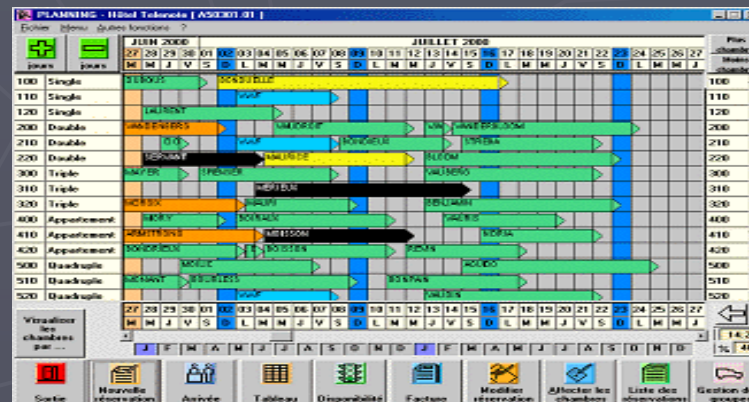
PLANNING - Hôtel Telenote [ A5C001.01 ]

Fichier Menu Autres fonctions ?

jours jours

JUIN 2000 JUILLET 2000

27 28 29 30 01 02 03 04 05 06 07 08 09 10 11 12 13 14 15 16 17 18 19 20 21 22 23 24 25 26 27

M M J V S D L M M J V S D L M M J V S D L M M J V S D L M M J

Plus chambres Moins chambres

100 Single DUBOIS DONDUELLE 100
110 Single VIVAT 110
120 Single LAURENT 120
200 Double VANDENBERG VAUDROIT VW VANDERSLOOM 200
210 Double GO VIVAT BONDIEUX STREBA 210
220 Double SERVANE MALINGE BLOOM 220
300 Triple MAYER SPENCER VAUBERG 300
310 Triple MERIEUX 310
320 Triple HORSIX HAURI BENJAMIN 320
400 Appartement MORY SOUSAUX GALEIS 400
410 Appartement ARMSTRONG MOISSON NORIA 410
420 Appartement BONDIEUX BOISSON REMIN 420
500 Quadruple MOULE ACUDO 500
510 Quadruple BRIANT BOURGEIS BONPAIN 510
520 Quadruple VIVAT GALSIN 520

27 28 29 30 01 02 03 04 05 06 07 08 09 10 11 12 13 14 15 16 17 18 19 20 21 22 23 24 25 26 27

M M J V S D L M M J V S D L M M J V S D L M M J V S D L M M J

Visualiser les chambres par ...

J F M A M J J A S O N D J F M A M J J A S O N D

Sortie Nouvelle réservation Arrivée Tableau Disponibilité Facture Modifier réservation Affecter les chambres Liste des réservations Gestion des groupes